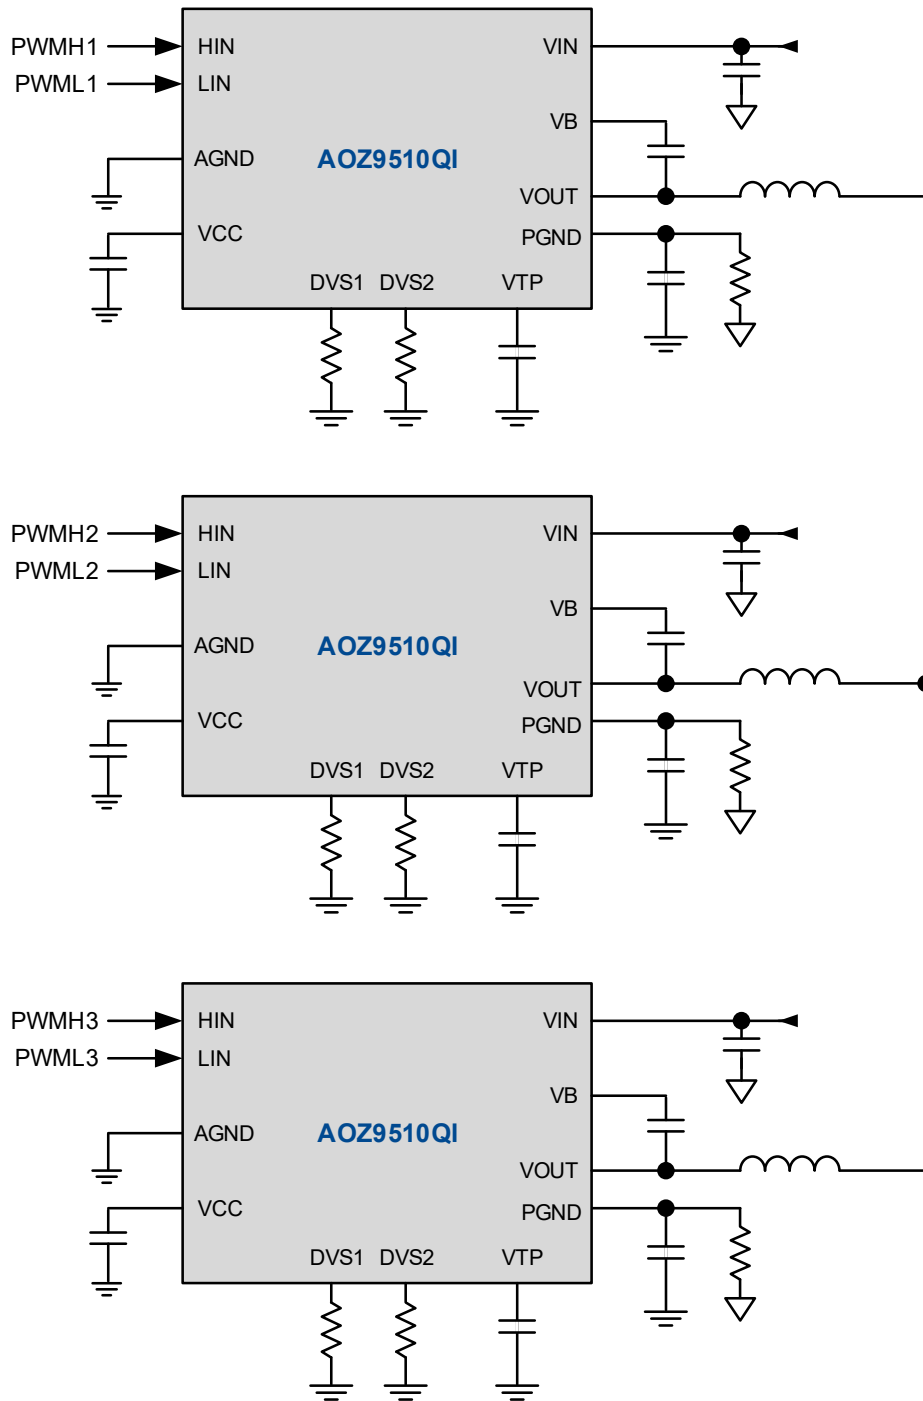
PWMH1
PWML1
HIN
LIN
AGND
VCC
AOZ9510QI
VIN
VB
VOUT
PGND
DVS1
DVS2
VTP

PWMH2
PWML2
HIN
LIN
AGND
VCC
AOZ9510QI
VIN
VB
VOUT
PGND
DVS1
DVS2
VTP

PWMH3
PWML3
HIN
LIN
AGND
VCC
AOZ9510QI
VIN
VB
VOUT
PGND
DVS1
DVS2
VTP